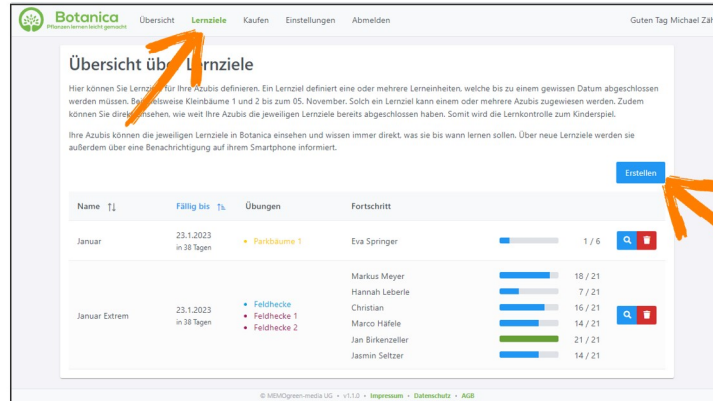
Botanica
Pflanzen lernen leicht gemacht

Übersicht Lernziele Kaufen Einstellungen Abmelden

Guten Tag Michael Zä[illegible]

Übersicht üb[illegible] Lernziele

Hier können Sie Lernzi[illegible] für Ihre Azubis definieren. Ein Lernziel definiert eine oder mehrere Lerneinheiten, welche bis zu einem gewissen Datum abgeschlossen werden müssen. Be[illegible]elsweise Kleinbäume 1 und 2 bis zum 05. November. Solch ein Lernziel kann einem oder mehrere Azubis zugewiesen werden. Zudem können Sie dire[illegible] einsehen, wie weit Ihre Azubis die jeweiligen Lernziele bereits abgeschlossen haben. Somit wird die Lernkontrolle zum Kinderspiel.

Ihre Azubis können die jeweiligen Lernziele in Botanica einsehen und wissen immer direkt, was sie bis wann lernen sollen. Über neue Lernziele werden sie außerdem über eine Benachrichtigung auf ihrem Smartphone informiert.

Erstellen

| Name ↑↓ | Fällig bis ↑↓ | Übungen | Fortschritt | |
|---|---|---|---|---|
| Januar | 23.1.2023 in 38 Tagen | • Parkbäume 1 | Eva Springer 1 / 6 | |
| Januar Extrem | 23.1.2023 in 38 Tagen | • Feldhecke • Feldhecke 1 • Feldhecke 2 | Markus Meyer 18 / 21; Hannah Leberle 7 / 21; Christian 16 / 21; Marco Häfele 14 / 21; Jan Birkenzeller 21 / 21; Jasmin Seltzer 14 / 21 | |

© MEMOgreen-media UG • v1.1.0 • Impressum • Datenschutz • AGB